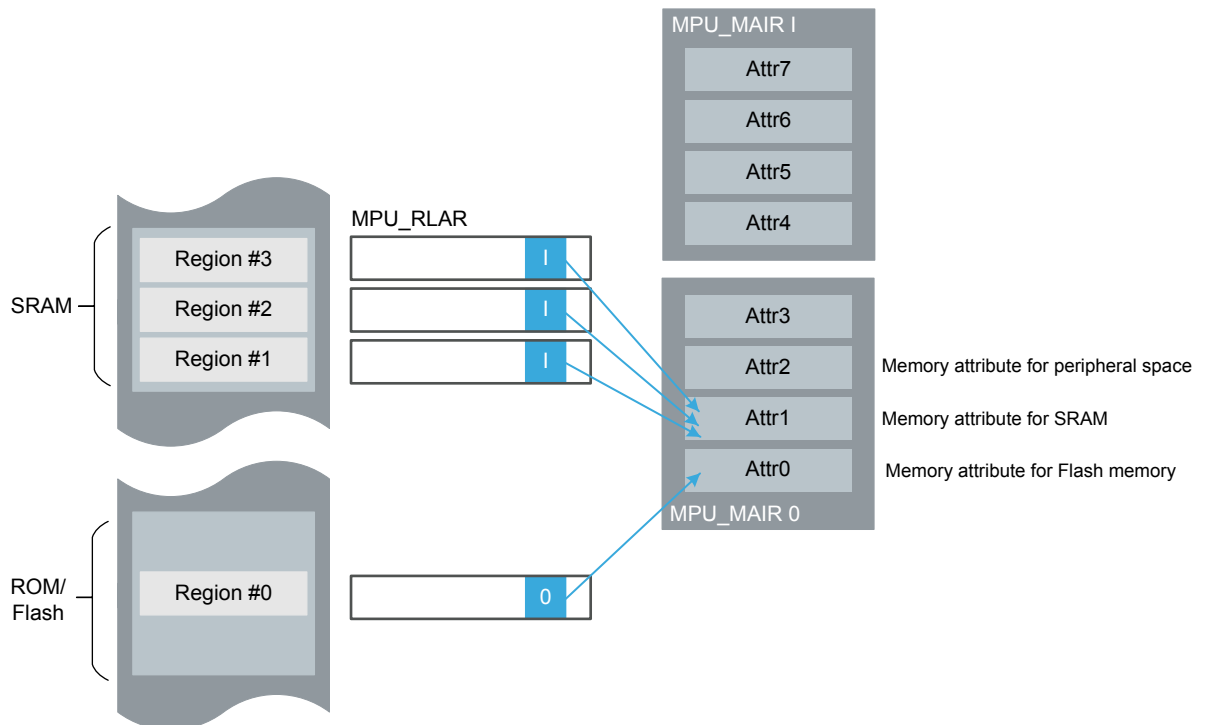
MPU_MAIR I
Attr7
Attr6
Attr5
Attr4

MPU_RLAR

SRAM
Region #3
Region #2
Region #1
I
I
I

Attr3
Attr2
Attr1
Attr0
MPU_MAIR 0

Memory attribute for peripheral space
Memory attribute for SRAM
Memory attribute for Flash memory

ROM/ Flash
Region #0
0